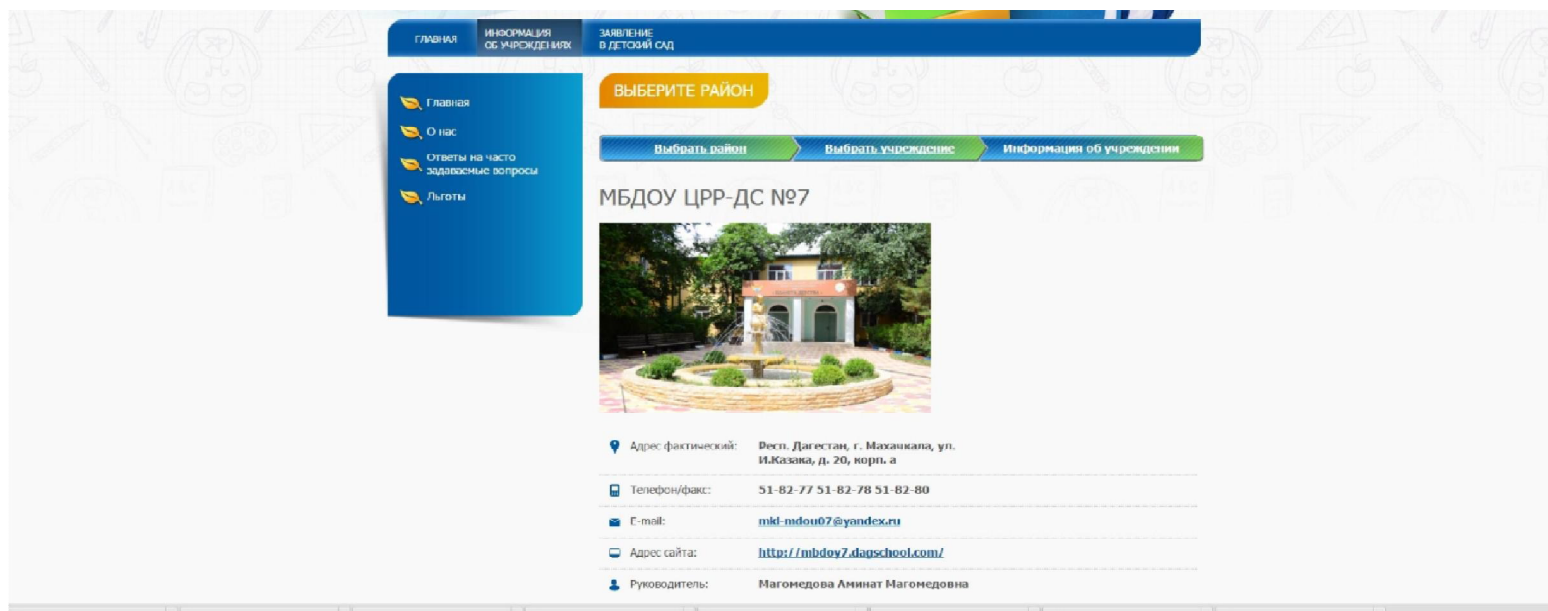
ГЛАВНАЯ
ИНФОРМАЦИЯ ОБ УЧРЕЖДЕНИЯХ
ЗАЯВЛЕНИЕ В ДЕТСКИЙ САД

Главная
О нас
Ответы на часто задаваемые вопросы
Льготы

ВЫБЕРИТЕ РАЙОН

Выбрать район
Выбрать учреждение
Информация об учреждении

МБДОУ ЦРР-ДС №7

| | |
|---|---|
| Адрес фактический: | Респ. Дагестан, г. Махачкала, ул. И.Казака, д. 20, корп. а |
| Телефон/факс: | 51-82-77 51-82-78 51-82-80 |
| E-mail: | mkl-mdou07@yandex.ru |
| Адрес сайта: | http://mbdoy7.dagschool.com/ |
| Руководитель: | Магомедова Аминат Магомедовна |